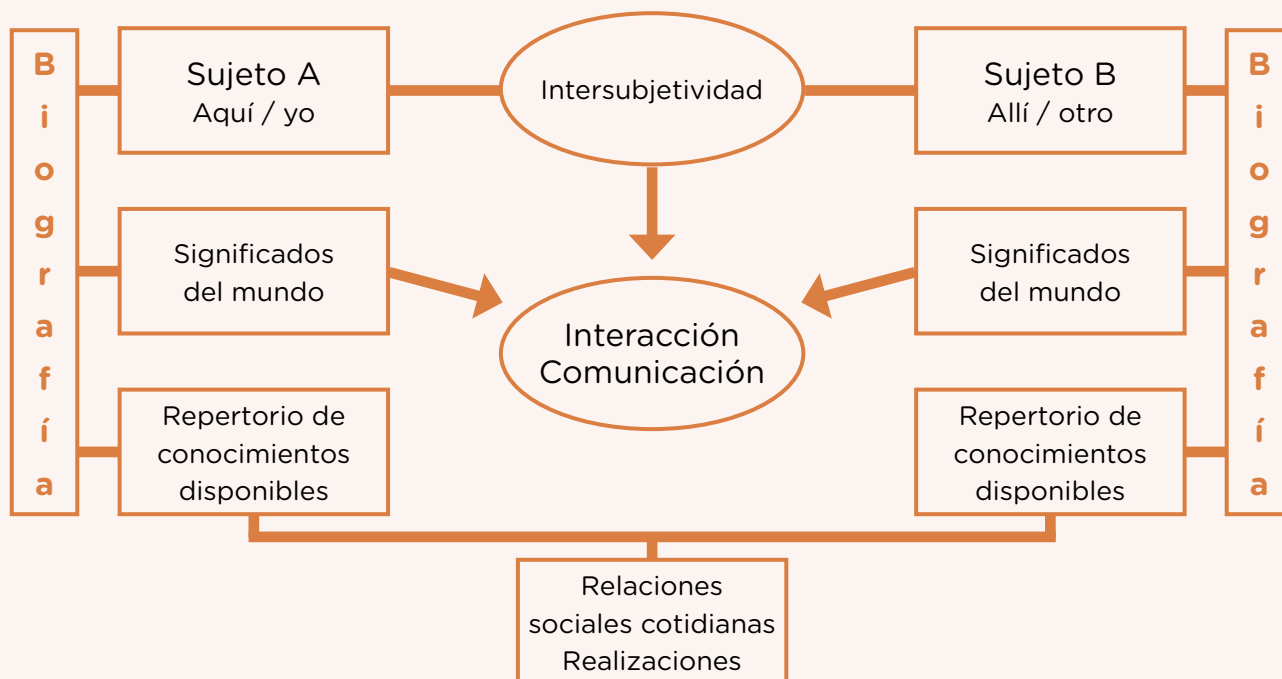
Biografía

Sujeto A
Aquí / yo

Intersubjetividad

Sujeto B
Allí / otro

Biografía

Significados del mundo

Interacción
Comunicación

Significados del mundo

Repertorio de conocimientos disponibles

Repertorio de conocimientos disponibles

Relaciones
sociales cotidianas
Realizaciones